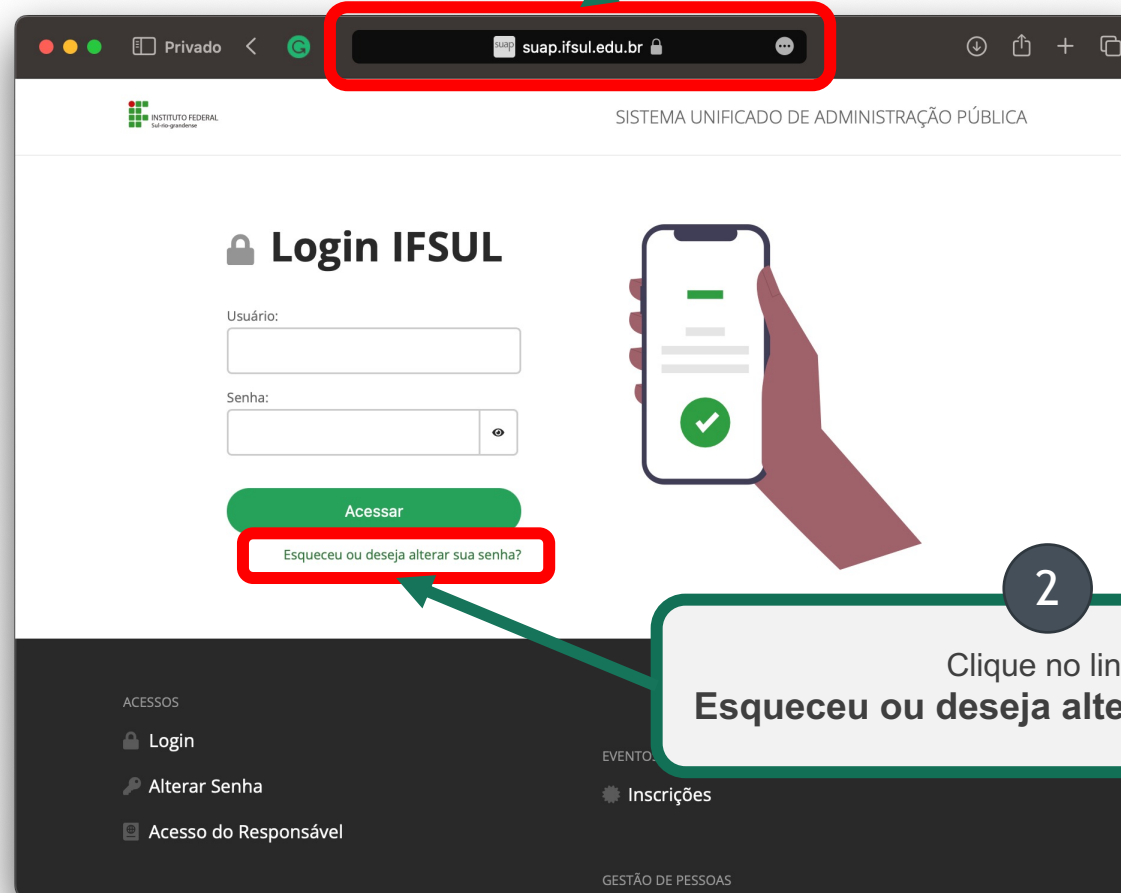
Privado

suap suap.ifsul.edu.br

INSTITUTO FEDERAL
Sul-rio-grandense

SISTEMA UNIFICADO DE ADMINISTRAÇÃO PÚBLICA

Login IFSUL

Usuário:

Senha:

Acessar

Esqueceu ou deseja alterar sua senha?

2

Clique no lin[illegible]
Esqueceu ou deseja alte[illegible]

ACESSOS

Login

Alterar Senha

Acesso do Responsável

EVENTOS

Inscrições

GESTÃO DE PESSOAS